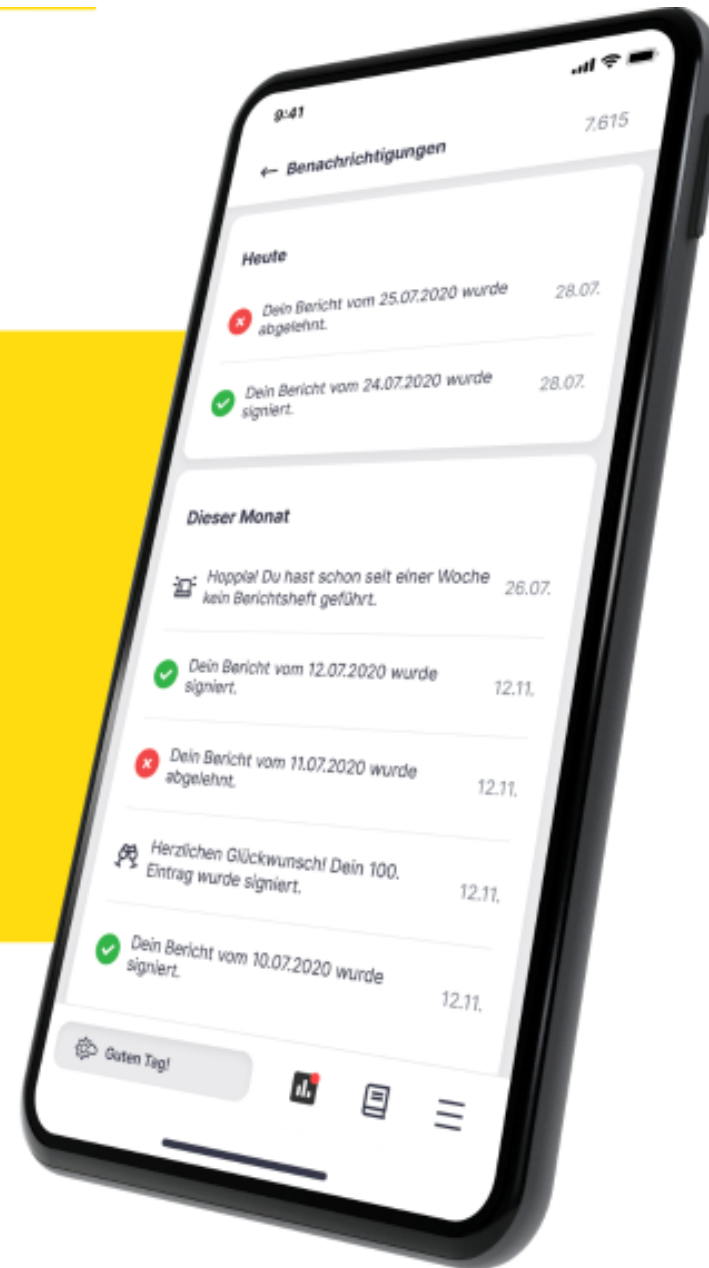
9:41

7.615

← Benachrichtigungen

Heute

Dein Bericht vom 25.07.2020 wurde abgelehnt.

28.07.

Dein Bericht vom 24.07.2020 wurde signiert.

28.07.

Dieser Monat

Hoppla! Du hast schon seit einer Woche kein Berichtsheft geführt.

26.07.

Dein Bericht vom 12.07.2020 wurde signiert.

12.11.

Dein Bericht vom 11.07.2020 wurde abgelehnt.

12.11.

Herzlichen Glückwunsch! Dein 100. Eintrag wurde signiert.

12.11.

Dein Bericht vom 10.07.2020 wurde signiert.

12.11.

Guten Tag!